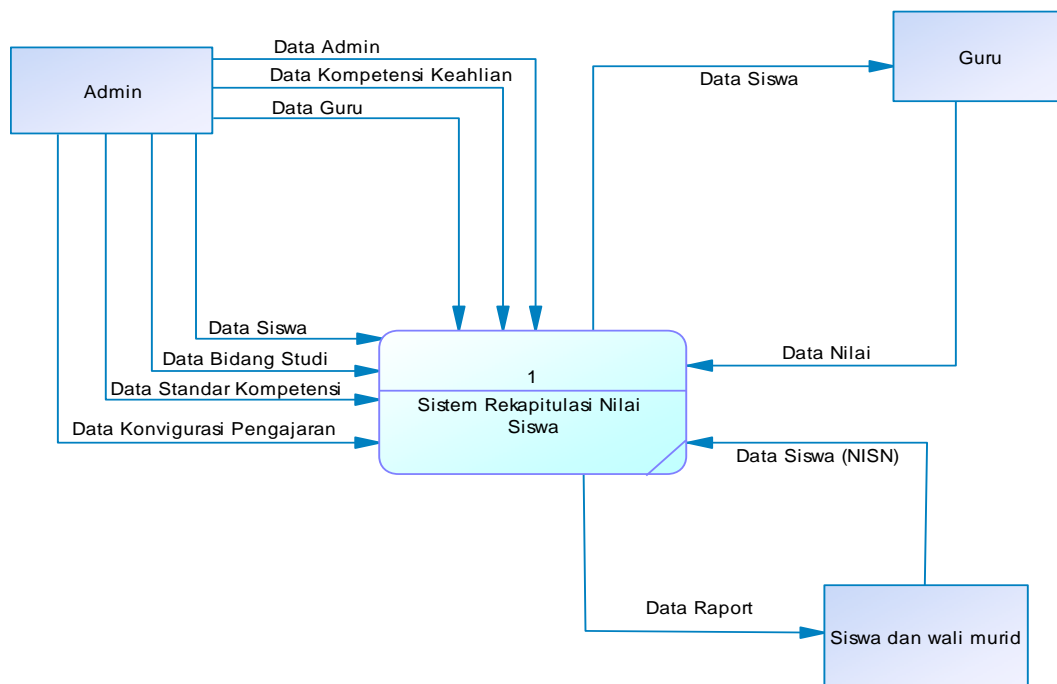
Admin

Data Admin

Data Kompetensi Keahlian

Data Guru

Data Siswa

Guru

Data Siswa

Data Bidang Studi

Data Standar Kompetensi

Data Konvigurasi Pengajaran

1

Sistem Rekapitulasi Nilai Siswa

Data Nilai

Data Siswa (NISN)

Data Raport

Siswa dan wali murid